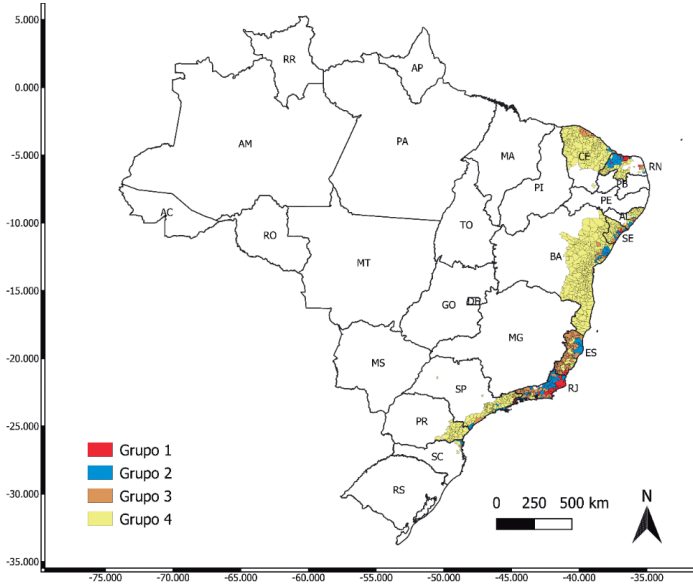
5.000
0.000
-5.000
-10.000
-15.000
-20.000
-25.000
-30.000
-35.000

RR
AP
AM
PA
MA
CE
RN
PB
PI
PE
AL
SE
AC
RO
TO
MT
BA
GO
DF
MG
MS
ES
SP
RJ
PR
SC
RS

Grupo 1
Grupo 2
Grupo 3
Grupo 4

0 250 500 km

N

-75.000 -70.000 -65.000 -60.000 -55.000 -50.000 -45.000 -40.000 -35.000